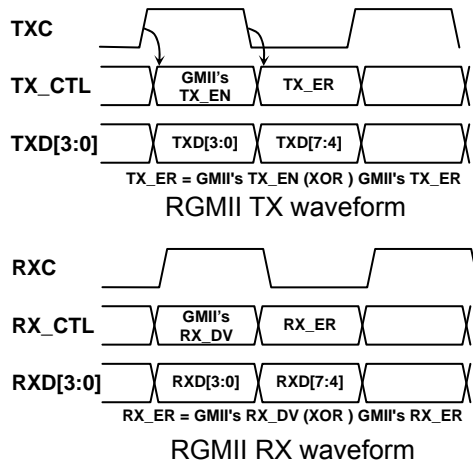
TXC

TX_CTL GMII's TX_EN TX_ER

TXD[3:0] TXD[3:0] TXD[7:4]

TX_ER = GMII's TX_EN (XOR ) GMII's TX_ER

RGMII TX waveform

RXC

RX_CTL GMII's RX_DV RX_ER

RXD[3:0] RXD[3:0] RXD[7:4]

RX_ER = GMII's RX_DV (XOR ) GMII's RX_ER

RGMII RX waveform